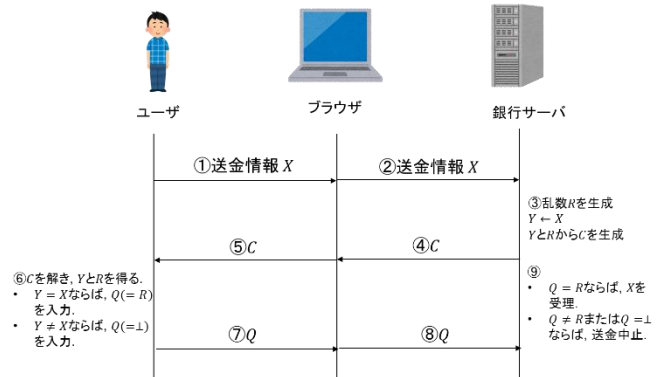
ユーザ

ブラウザ

銀行サーバ

①送金情報 $X$

②送金情報 $X$

③乱数$R$を生成
$Y \leftarrow X$
$Y$と$R$から$C$を生成

⑤$C$

④$C$

⑥$C$を解き, $Y$と$R$を得る.
• $Y = X$ならば, $Q(= R)$を入力.
• $Y \neq X$ならば, $Q(= \perp)$を入力.

⑨
• $Q = R$ならば, $X$を受理.
• $Q \neq R$または$Q = \perp$ならば, 送金中止.

⑦$Q$

⑧$Q$